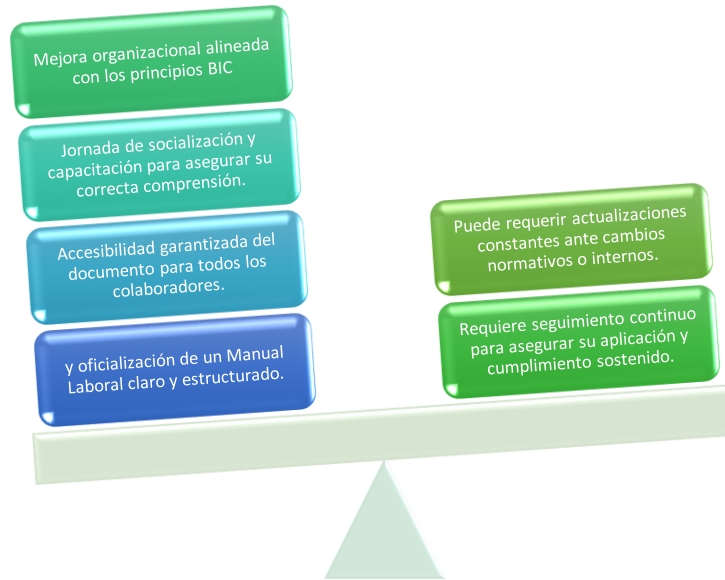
Mejora organizacional alineada con los principios BIC

Jornada de socialización y capacitación para asegurar su correcta comprensión.

Accesibilidad garantizada del documento para todos los colaboradores.

y oficialización de un Manual Laboral claro y estructurado.

Puede requerir actualizaciones constantes ante cambios normativos o internos.

Requiere seguimiento continuo para asegurar su aplicación y cumplimiento sostenido.